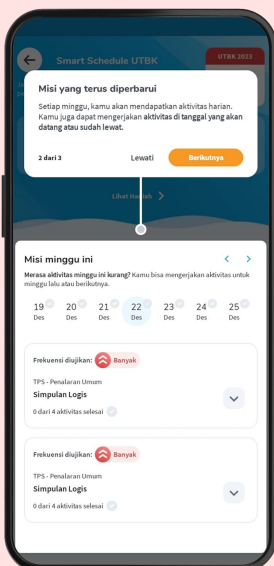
Smart Schedule UTBK

UTBK 2023

Misi yang terus diperbarui

Setiap minggu, kamu akan mendapatkan aktivitas harian. Kamu juga dapat mengerjakan aktivitas di tanggal yang akan datang atau sudah lewat.

2 dari 3

Lewati

Berikutnya

Lihat Hadiah

Misi minggu ini

Merasa aktivitas minggu ini kurang? Kamu bisa mengerjakan aktivitas untuk minggu lalu atau berikutnya.

19 Des
20 Des
21 Des
22 Des
23 Des
24 Des
25 Des

Frekuensi diujikan: Banyak

TPS - Penalaran Umum

Simpulan Logis

0 dari 4 aktivitas selesai

Frekuensi diujikan: Banyak

TPS - Penalaran Umum

Simpulan Logis

0 dari 4 aktivitas selesai